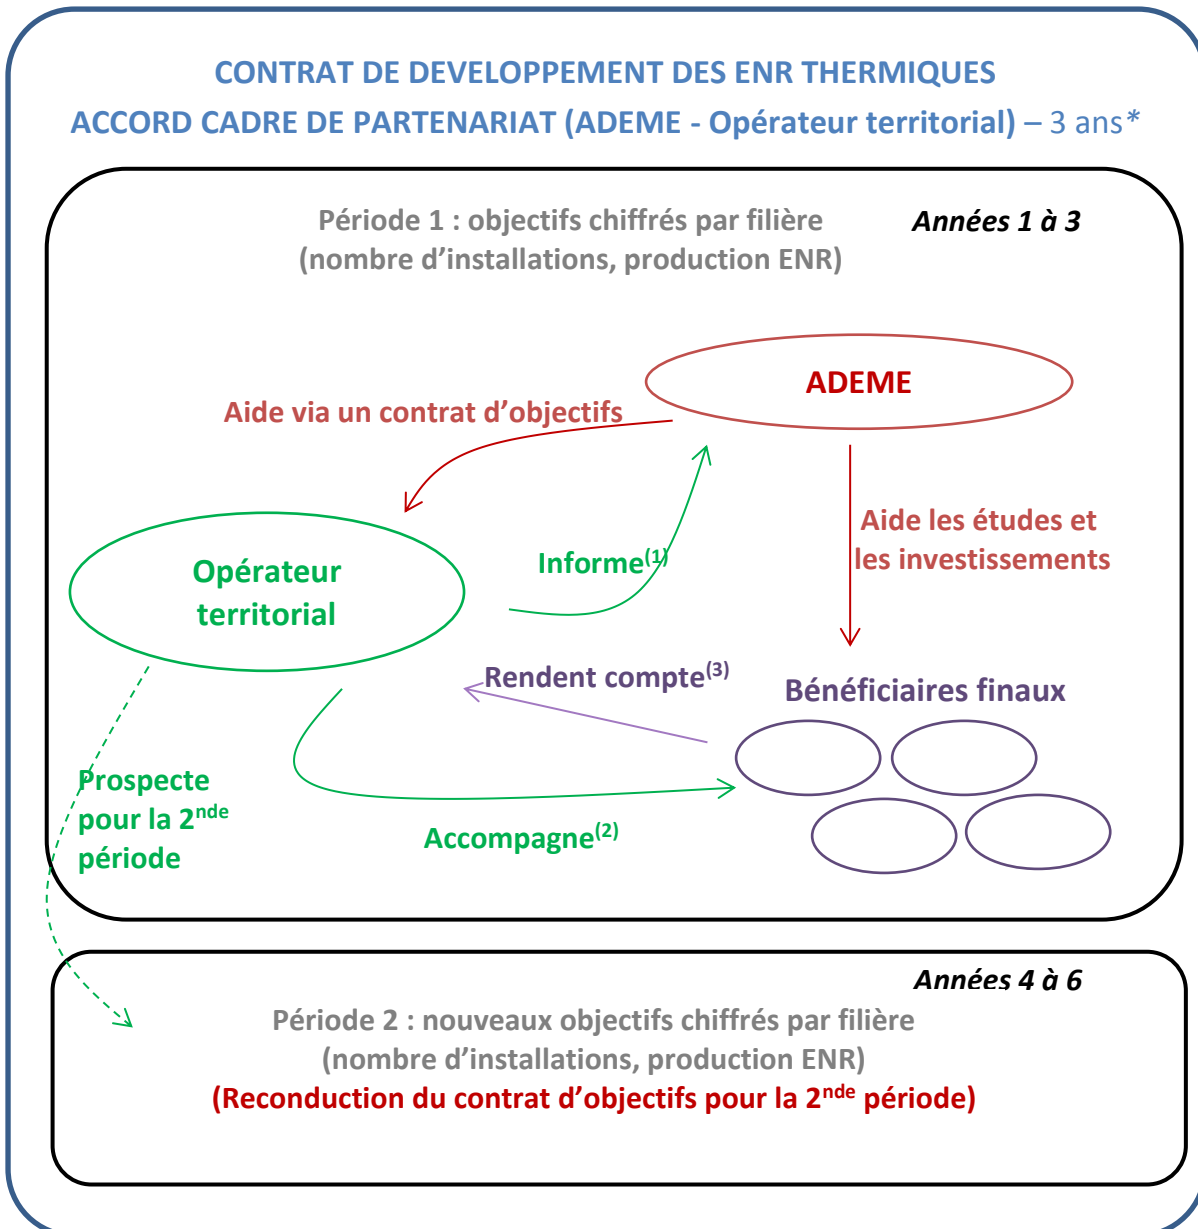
CONTRAT DE DEVELOPPEMENT DES ENR THERMIQUES
ACCORD CADRE DE PARTENARIAT (ADEME - Opérateur territorial) – 3 ans*

Période 1 : objectifs chiffrés par filière (nombre d'installations, production ENR)

Années 1 à 3

ADEME

Aide via un contrat d'objectifs

Opérateur territorial

Informe$^{(1)}$

Aide les études et les investissements

Rendent compte$^{(3)}$

Bénéficiaires finaux

Prospecte pour la 2$^{nde}$ période

Accompagne$^{(2)}$

Années 4 à 6

Période 2 : nouveaux objectifs chiffrés par filière (nombre d'installations, production ENR)
(Reconduction du contrat d'objectifs pour la 2$^{nde}$ période)